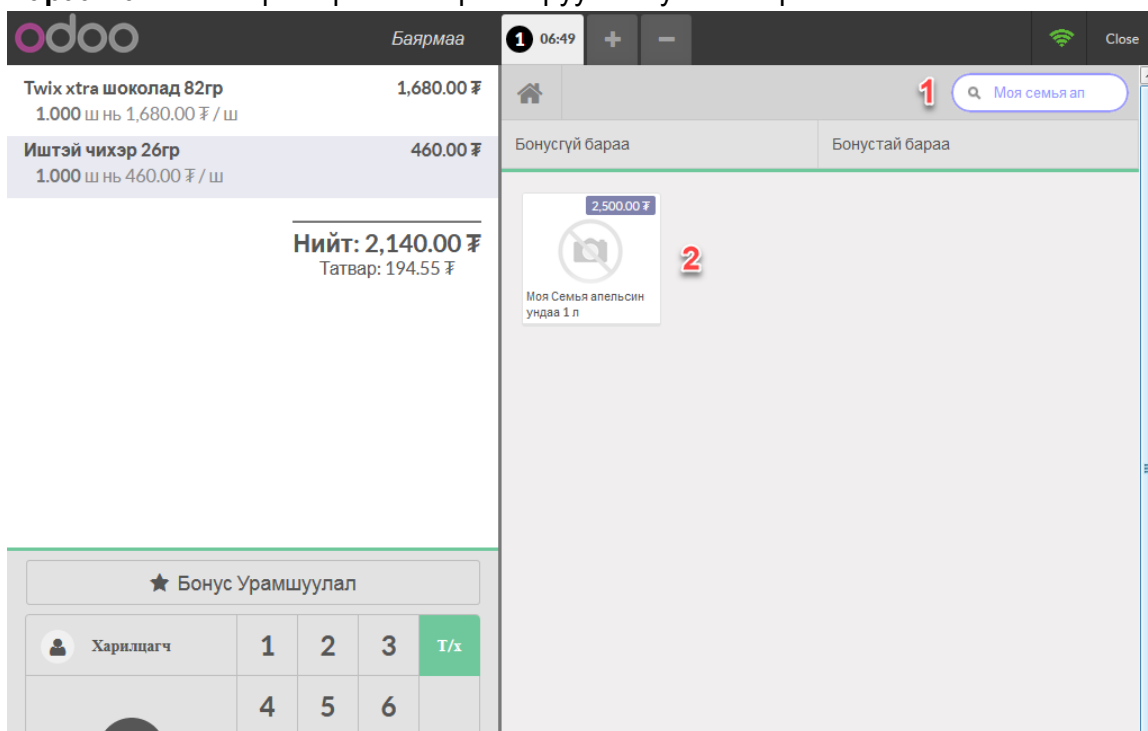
odoo

Баярмаа

1 06:49

+

−

Close

Twix xtra шоколад 82гр 1,680.00 ₮
1.000 ш нь 1,680.00 ₮ / ш

Иштэй чихэр 26гр 460.00 ₮
1.000 ш нь 460.00 ₮ / ш

Нийт: 2,140.00 ₮
Татвар: 194.55 ₮

★ Бонус Урамшуулал

Харилцагч

| 1 | 2 | 3 | T/x |
|---|---|---|---|
| 4 | 5 | 6 | |

1

Моя семья ап

Бонусгүй бараа

Бонустай бараа

2,500.00 ₮

2

Моя Семья апельсин ундаа 1 л